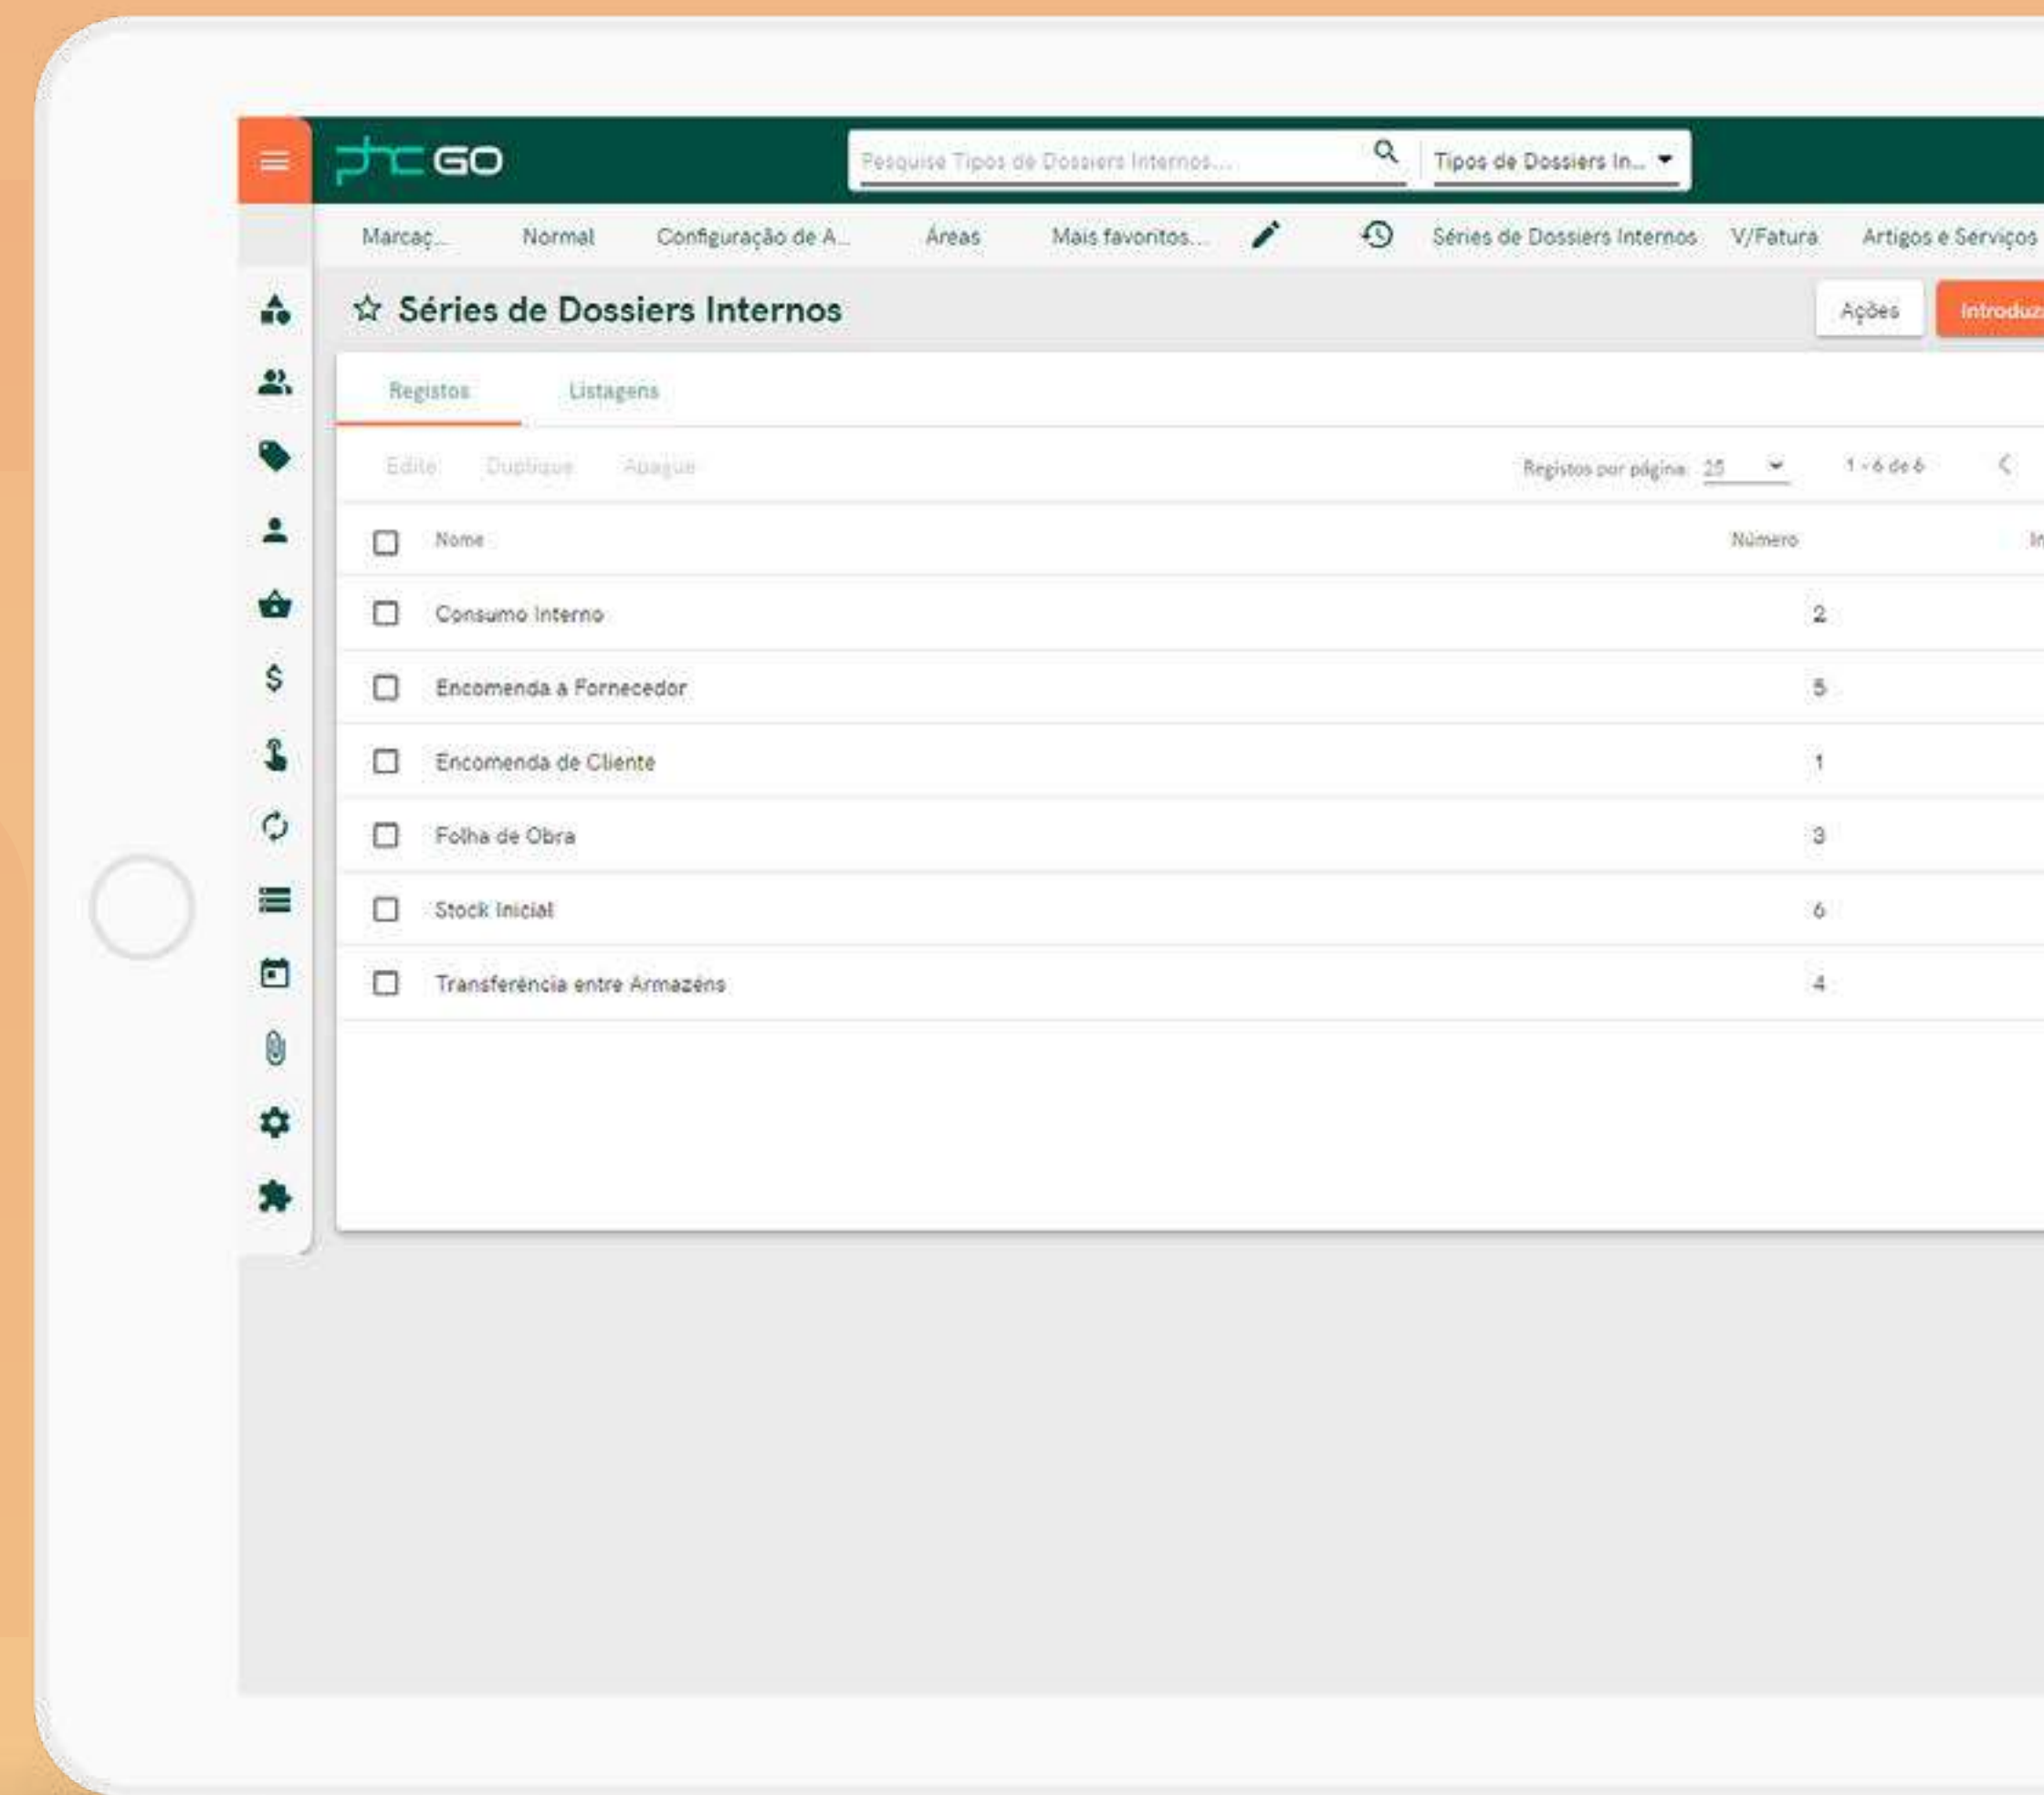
phc GO

Pesquise Tipos de Dossiers Internos...

Tipos de Dossiers In...

Marcaç... Normal Configuração de A... Áreas Mais favoritos... Séries de Dossiers Internos V/Fatura Artigos e Serviços

☆ Séries de Dossiers Internos

Ações Introduz

Registos Listagens

Edite Duplique Apague

Registos por página: 25 1 - 6 de 6

| | Nome | Número |
|---|---|---|
| ☐ | Consumo Interno | 2 |
| ☐ | Encomenda a Fornecedor | 5 |
| ☐ | Encomenda de Cliente | 1 |
| ☐ | Folha de Obra | 3 |
| ☐ | Stock Inicial | 6 |
| ☐ | Transferência entre Armazéns | 4 |